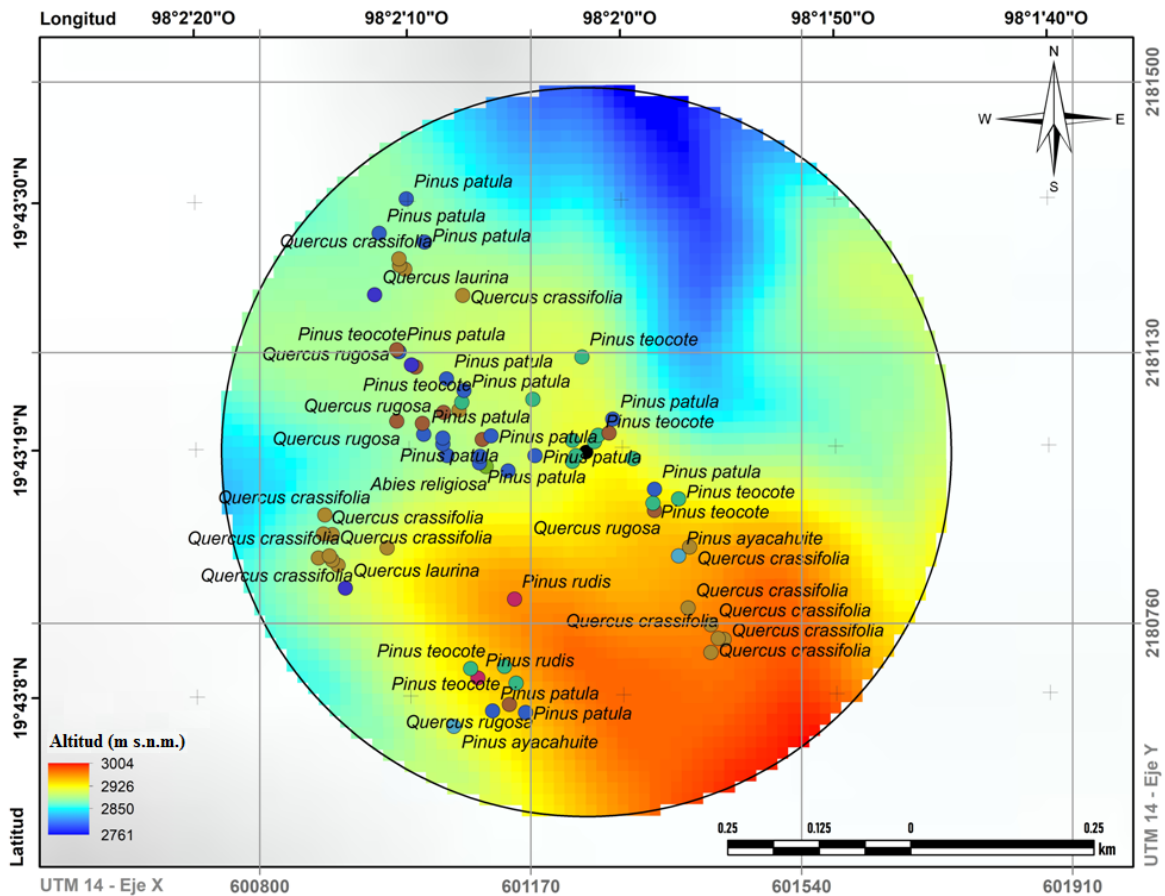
Longitud 98°2'20"O 98°2'10"O 98°2'0"O 98°1'50"O 98°1'40"O

N
W E
S

2181500
2181130
2180760
UTM 14 - Eje Y

19°43'30"N
19°43'19"N
19°43'8"N
Latitud

Pinus patula
Pinus patula
Quercus crassifolia
Pinus patula
Quercus laurina
Quercus crassifolia
Pinus teocote
Pinus patula
Pinus teocote
Quercus rugosa
Pinus patula
Pinus teocote
Pinus patula
Quercus rugosa
Pinus patula
Pinus patula
Pinus teocote
Quercus rugosa
Pinus patula
Pinus patula
Pinus patula
Abies religiosa
Pinus patula
Pinus patula
Pinus teocote
Pinus teocote
Quercus crassifolia
Quercus crassifolia
Quercus rugosa
Quercus crassifolia
Quercus crassifolia
Pinus ayacahuite
Quercus crassifolia
Quercus crassifolia
Quercus laurina
Pinus rudis
Quercus crassifolia
Quercus crassifolia
Quercus crassifolia
Quercus crassifolia
Quercus crassifolia
Pinus teocote
Pinus rudis
Pinus teocote
Pinus patula
Quercus rugosa
Pinus patula
Pinus ayacahuite

Altitud (m s.n.m.)
3004
2926
2850
2761

0.25 0.125 0 0.25
km

UTM 14 - Eje X 600800 601170 601540 601910